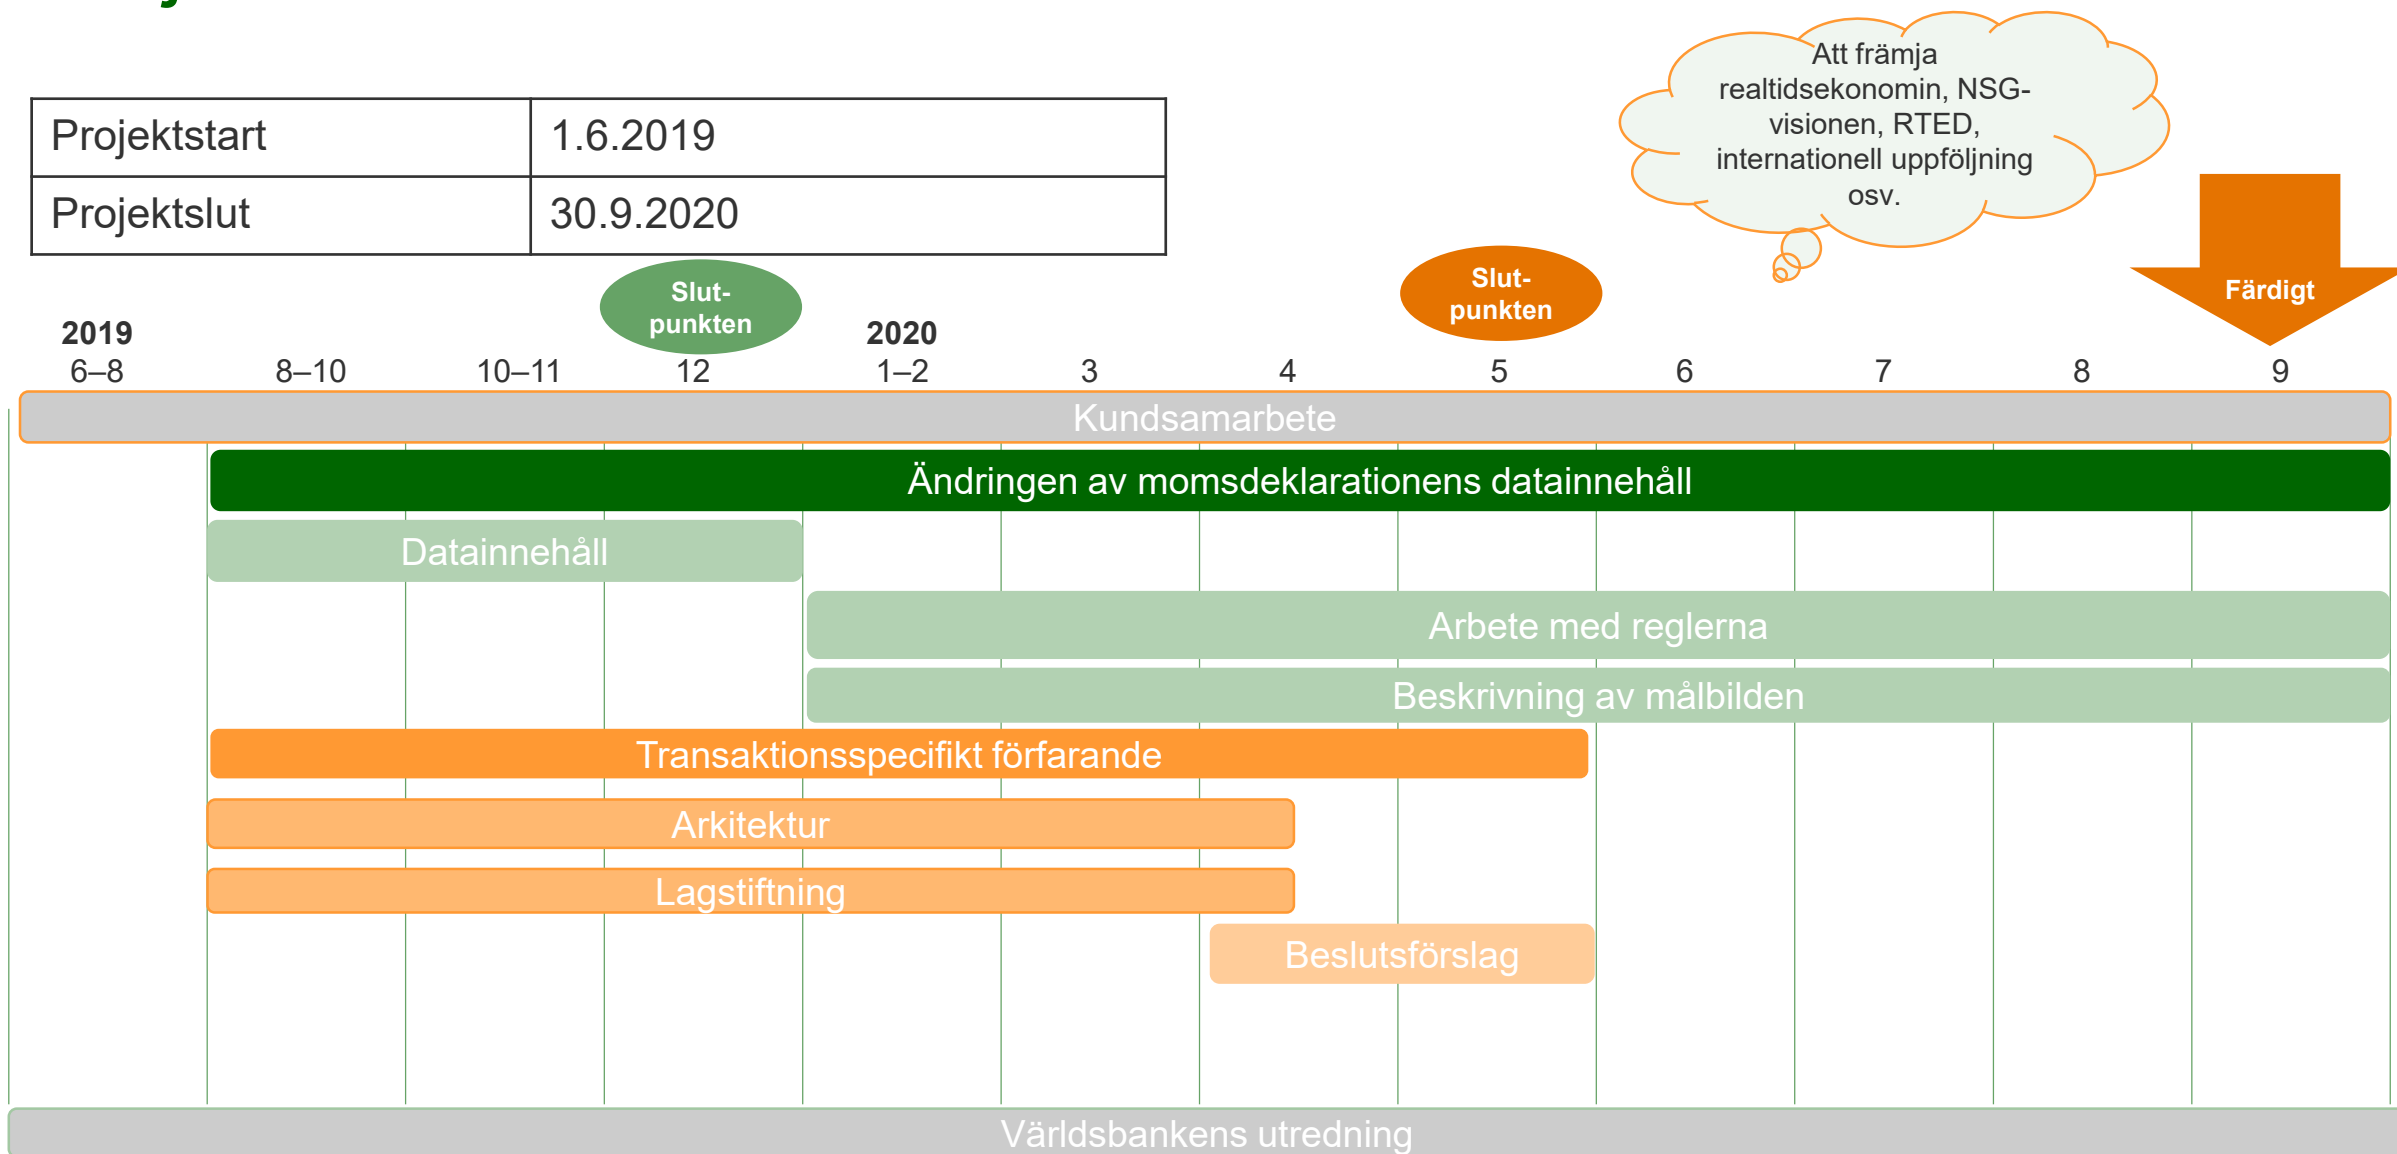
| Projektstart | 1.6.2019 |
|---|---|
| Projektslut | 30.9.2020 |

Att främja realtidsekonomin, NSG-visionen, RTED, internationell uppföljning osv.

Slut-punkten

Slut-punkten

Färdigt

2019
6–8 8–10 10–11 12
2020
1–2 3 4 5 6 7 8 9

Kundsamarbete

Ändringen av momsdeklarationens datainnehåll

Datainnehåll

Arbete med reglerna

Beskrivning av målbilden

Transaktionsspecifikt förfarande

Arkitektur

Lagstiftning

Beslutsförslag

Världsbankens utredning